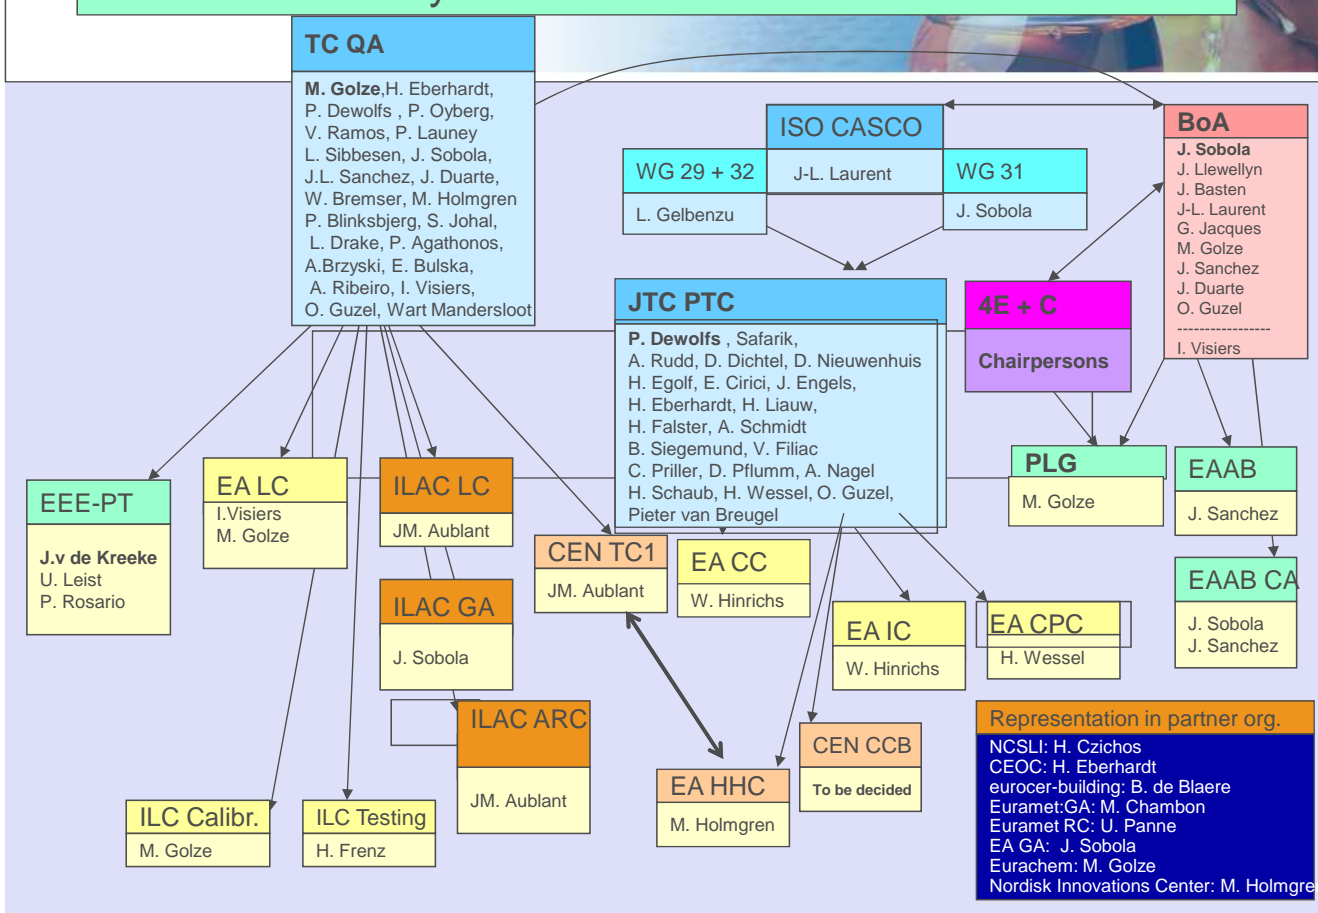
TC QA

M. Golze, H. Eberhardt, P. Dewolfs , P. Oyberg, V. Ramos, P. Launey L. Sibbesen, J. Sobola, J.L. Sanchez, J. Duarte, W. Bremser, M. Holmgren P. Blinksbjerg, S. Johal, L. Drake, P. Agathonos, A.Brzyski, E. Bulska, A. Ribeiro, I. Visiers, O. Guzel, Wart Mandersloot

ISO CASCO

J-L. Laurent

WG 29 + 32

L. Gelbenzu

WG 31

J. Sobola

BoA

J. Sobola
J. Llewellyn
J. Basten
J-L. Laurent
G. Jacques
M. Golze
J. Sanchez
J. Duarte
O. Guzel
-----------------
I. Visiers

JTC PTC

P. Dewolfs , Safarik, A. Rudd, D. Dichtel, D. Nieuwenhuis H. Egolf, E. Cirici, J. Engels, H. Eberhardt, H. Liauw, H. Falster, A. Schmidt B. Siegemund, V. Filiac C. Priller, D. Pflumm, A. Nagel H. Schaub, H. Wessel, O. Guzel, Pieter van Breugel

4E + C

Chairpersons

PLG

M. Golze

EAAB

J. Sanchez

EAAB CA

J. Sobola
J. Sanchez

EEE-PT

J.v de Kreeke
U. Leist
P. Rosario

EA LC

I.Visiers
M. Golze

ILAC LC

JM. Aublant

CEN TC1

JM. Aublant

EA CC

W. Hinrichs

ILAC GA

J. Sobola

EA IC

W. Hinrichs

EA CPC

H. Wessel

ILAC ARC

JM. Aublant

CEN CCB

To be decided

EA HHC

M. Holmgren

ILC Calibr.

M. Golze

ILC Testing

H. Frenz

Representation in partner org.

NCSLI: H. Czichos
CEOC: H. Eberhardt
eurocer-building: B. de Blaere
Euramet:GA: M. Chambon
Euramet RC: U. Panne
EA GA: J. Sobola
Eurachem: M. Golze
Nordisk Innovations Center: M. Holmgre